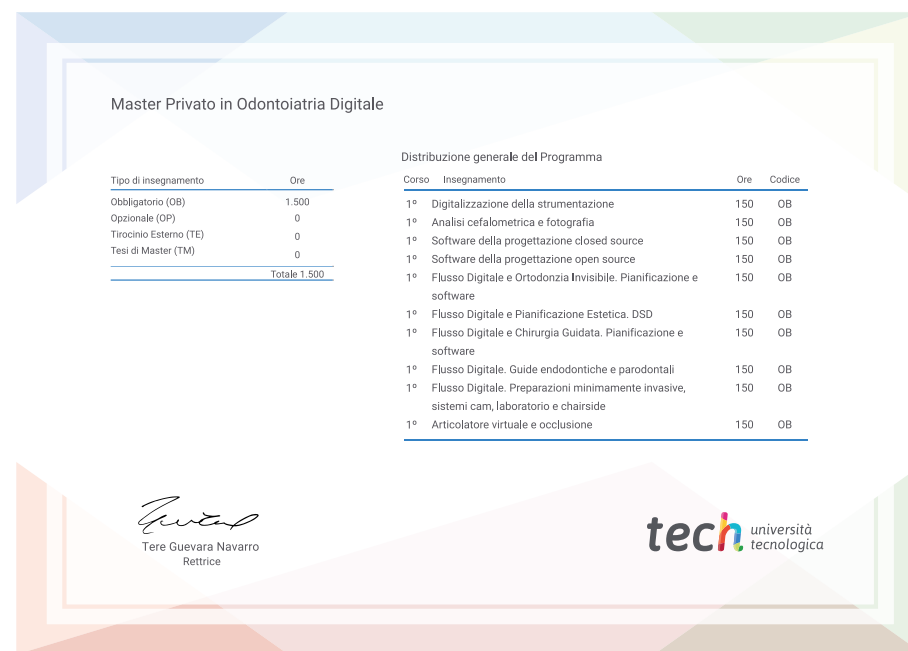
Master Privato in Odontoiatria Digitale

| Tipo di insegnamento | Ore |
|---|---|
| Obbligatorio (OB) | 1.500 |
| Opzionale (OP) | 0 |
| Tirocinio Esterno (TE) | 0 |
| Tesi di Master (TM) | 0 |
| | Totale 1.500 |

Distribuzione generale del Programma

| Corso | Insegnamento | Ore | Codice |
|---|---|---|---|
| 1º | Digitalizzazione della strumentazione | 150 | OB |
| 1º | Analisi cefalometrica e fotografia | 150 | OB |
| 1º | Software della progettazione closed source | 150 | OB |
| 1º | Software della progettazione open source | 150 | OB |
| 1º | Flusso Digitale e Ortodonzia Invisibile. Pianificazione e software | 150 | OB |
| 1º | Flusso Digitale e Pianificazione Estetica. DSD | 150 | OB |
| 1º | Flusso Digitale e Chirurgia Guidata. Pianificazione e software | 150 | OB |
| 1º | Flusso Digitale. Guide endodontiche e parodontali | 150 | OB |
| 1º | Flusso Digitale. Preparazioni minimamente invasive, sistemi cam, laboratorio e chairside | 150 | OB |
| 1º | Articolatore virtuale e occlusione | 150 | OB |

Tere Guevara Navarro
Rettrice

tech università tecnologica